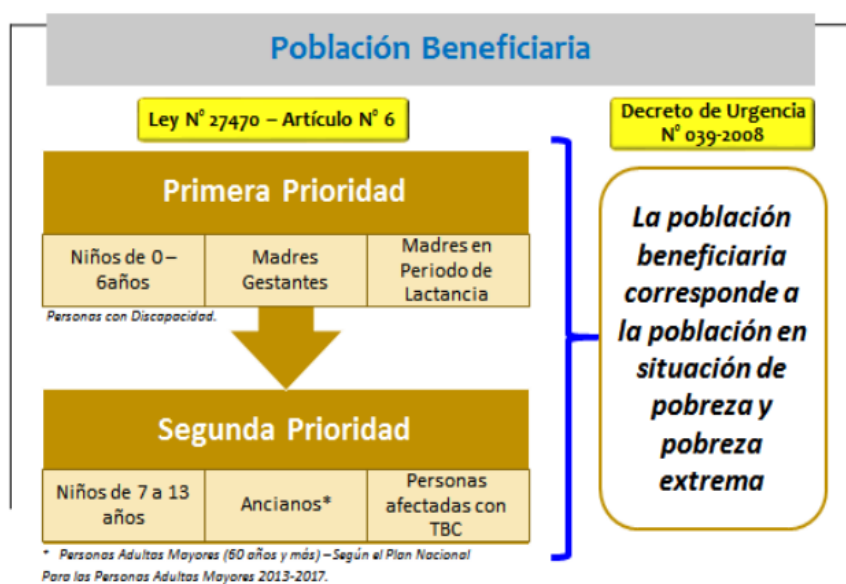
Población Beneficiaria

Ley N° 27470 – Artículo N° 6

Decreto de Urgencia N° 039-2008

Primera Prioridad

| Niños de 0 – 6años | Madres Gestantes | Madres en Periodo de Lactancia |
|---|---|---|

Personas con Discapacidad.

Segunda Prioridad

| Niños de 7 a 13 años | Ancianos* | Personas afectadas con TBC |
|---|---|---|

* Personas Adultas Mayores (60 años y más) – Según el Plan Nacional Para las Personas Adultas Mayores 2013-2017.

La población beneficiaria corresponde a la población en situación de pobreza y pobreza extrema